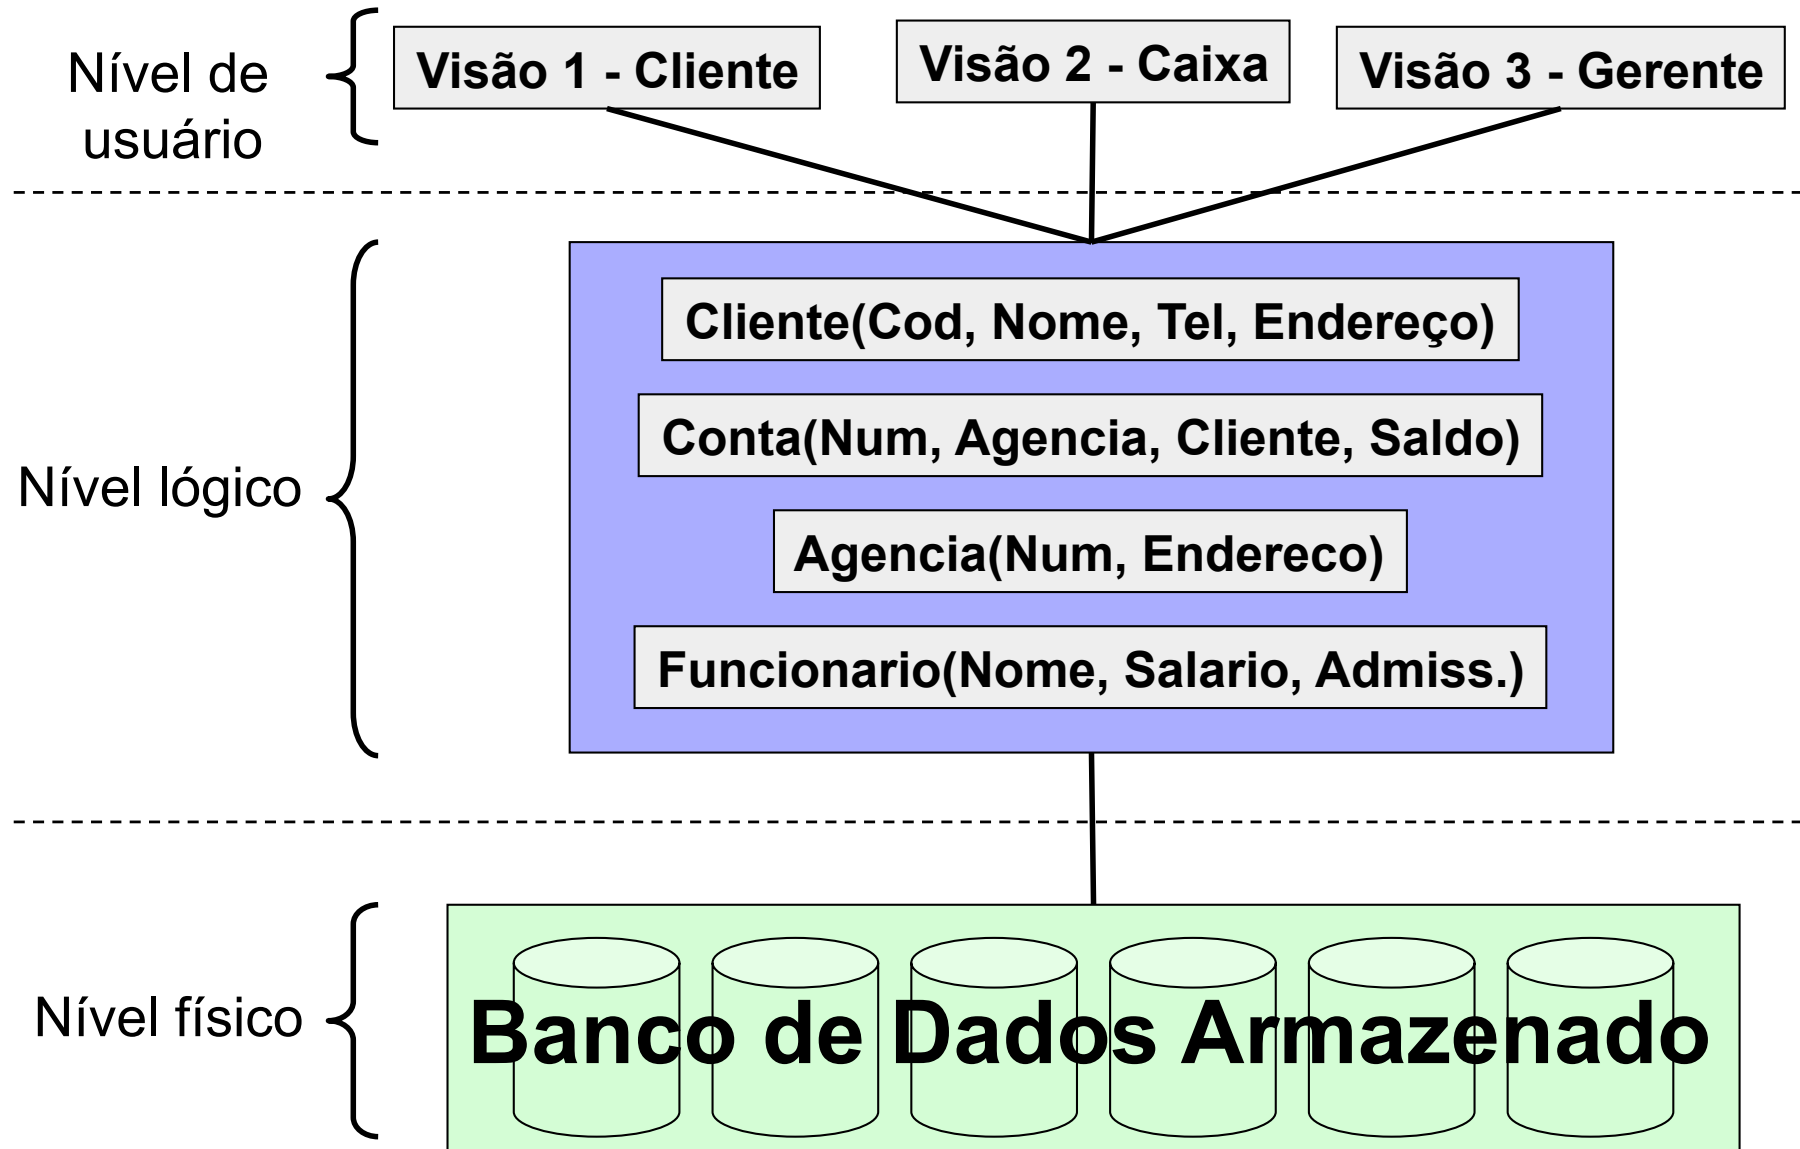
Nível de usuário

Visão 1 - Cliente

Visão 2 - Caixa

Visão 3 - Gerente

Nível lógico

Cliente(Cod, Nome, Tel, Endereço)

Conta(Num, Agencia, Cliente, Saldo)

Agencia(Num, Endereco)

Funcionario(Nome, Salario, Admiss.)

Nível físico

Banco de Dados Armazenado